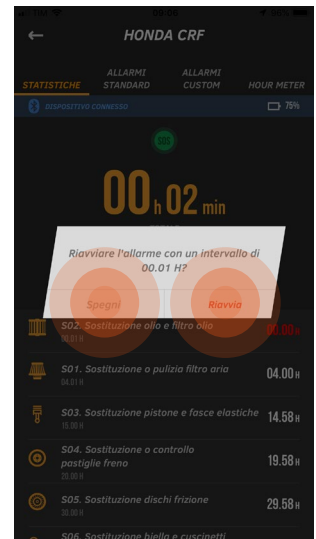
HONDA CRF

STATISTICHE
ALLARMI STANDARD
ALLARMI CUSTOM
HOUR METER

DISPOSITIVO CONNESSO
75%

00 h 02 min

Riavviare l'allarme con un intervallo di 00.01 H?

Spegni
Riavvia

S02. Sostituzione olio e filtro olio
00.01 H
00.00 H

S01. Sostituzione o pulizia filtro aria
04.01 H
04.00 H

S03. Sostituzione pistone e fasce elastiche
15.00 H
14.58 H

S04. Sostituzione o controllo pastiglie freno
20.00 H
19.58 H

S05. Sostituzione dischi frizione
30.00 H
29.58 H

S06. Sostituzione biella e cuscinetti
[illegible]